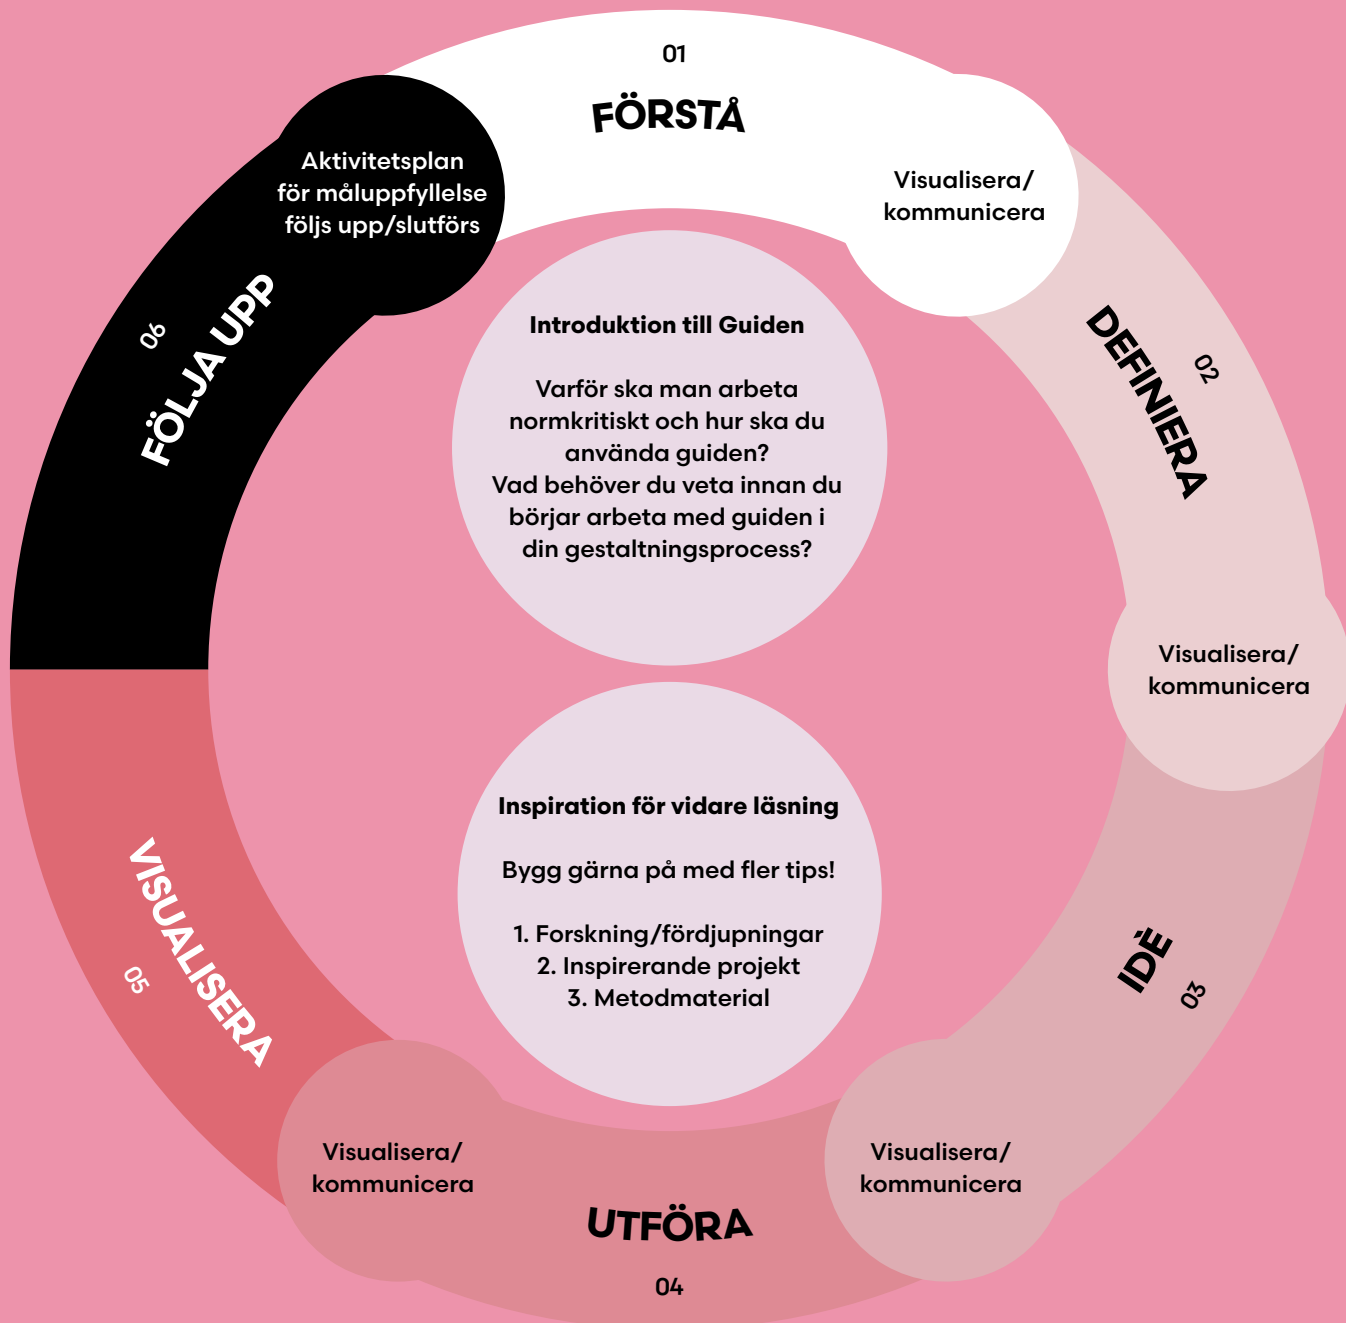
01
FÖRSTÅ

Visualisera/ kommunicera

02
DEFINIERA

Visualisera/ kommunicera

03
IDÈ

Visualisera/ kommunicera

UTFÖRA
04

Visualisera/ kommunicera

05
VISUALISERA

06
FÖLJA UPP

Aktivitetsplan för måluppfyllelse följs upp/slutförs

Introduktion till Guiden

Varför ska man arbeta normkritiskt och hur ska du använda guiden?
Vad behöver du veta innan du börjar arbeta med guiden i din gestaltningsprocess?

Inspiration för vidare läsning

Bygg gärna på med fler tips!

1. Forskning/fördjupningar
2. Inspirerande projekt
3. Metodmaterial